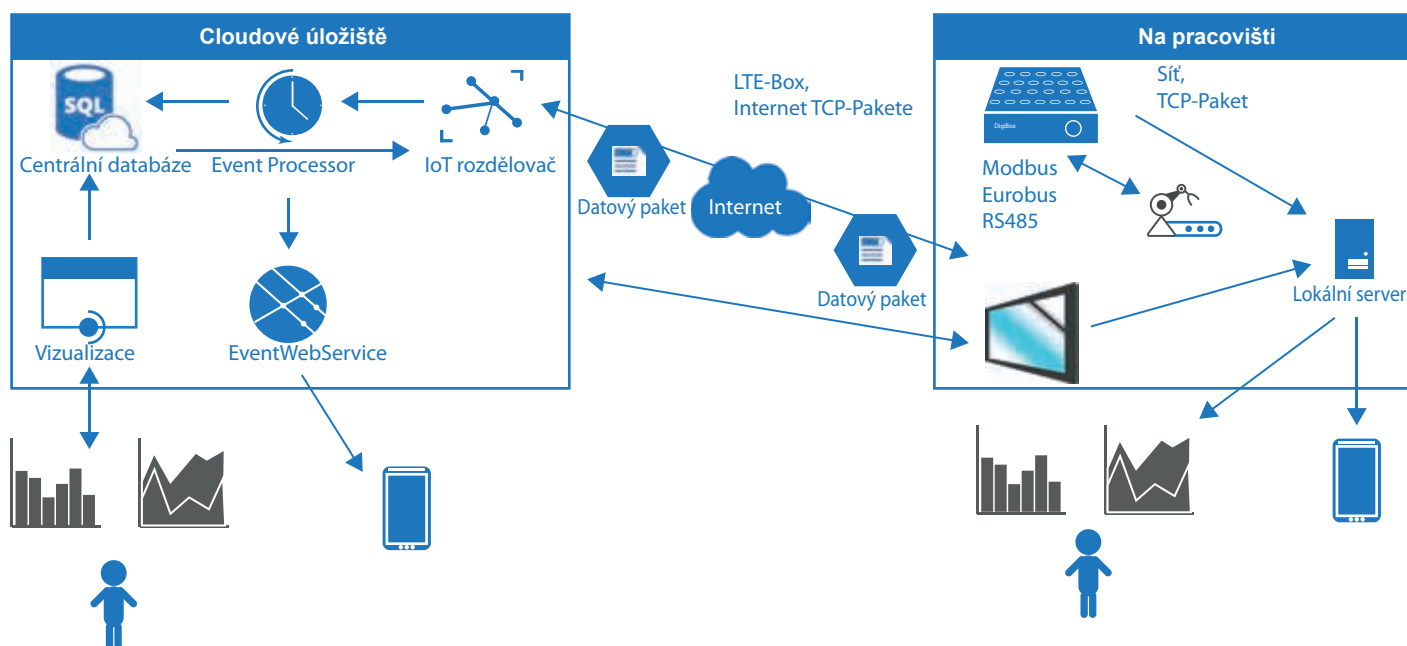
Cloudové úložiště

SQL

Centrální databáze

Event Processor

IoT rozdělovač

Vizualizace

EventWebService

LTE-Box,
Internet TCP-Pakete

Datový paket

Internet

Datový paket

Na pracovišti

DigiBox

Síť,
TCP-Paket

Modbus
Eurobus
RS485

Lokální server